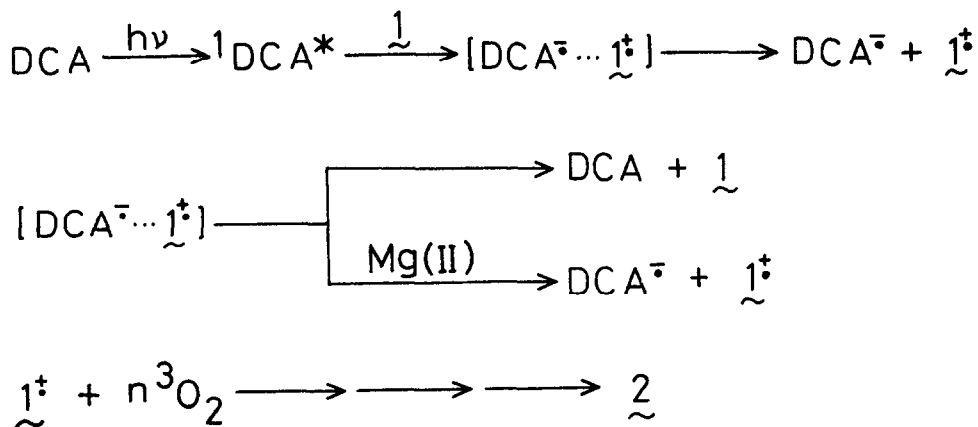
$DCA \xrightarrow{h\nu} {}^1DCA^* \xrightarrow{1} [DCA^{\cdot-} \cdots 1^{\cdot+}] \longrightarrow DCA^{\cdot-} + 1^{\cdot+}$

$[DCA^{\cdot-} \cdots 1^{\cdot+}] \longrightarrow DCA + 1$

$[DCA^{\cdot-} \cdots 1^{\cdot+}] \xrightarrow{Mg(II)} DCA^{\cdot-} + 1^{\cdot+}$

$1^{\cdot+} + n\,{}^3O_2 \longrightarrow \longrightarrow \longrightarrow 2$